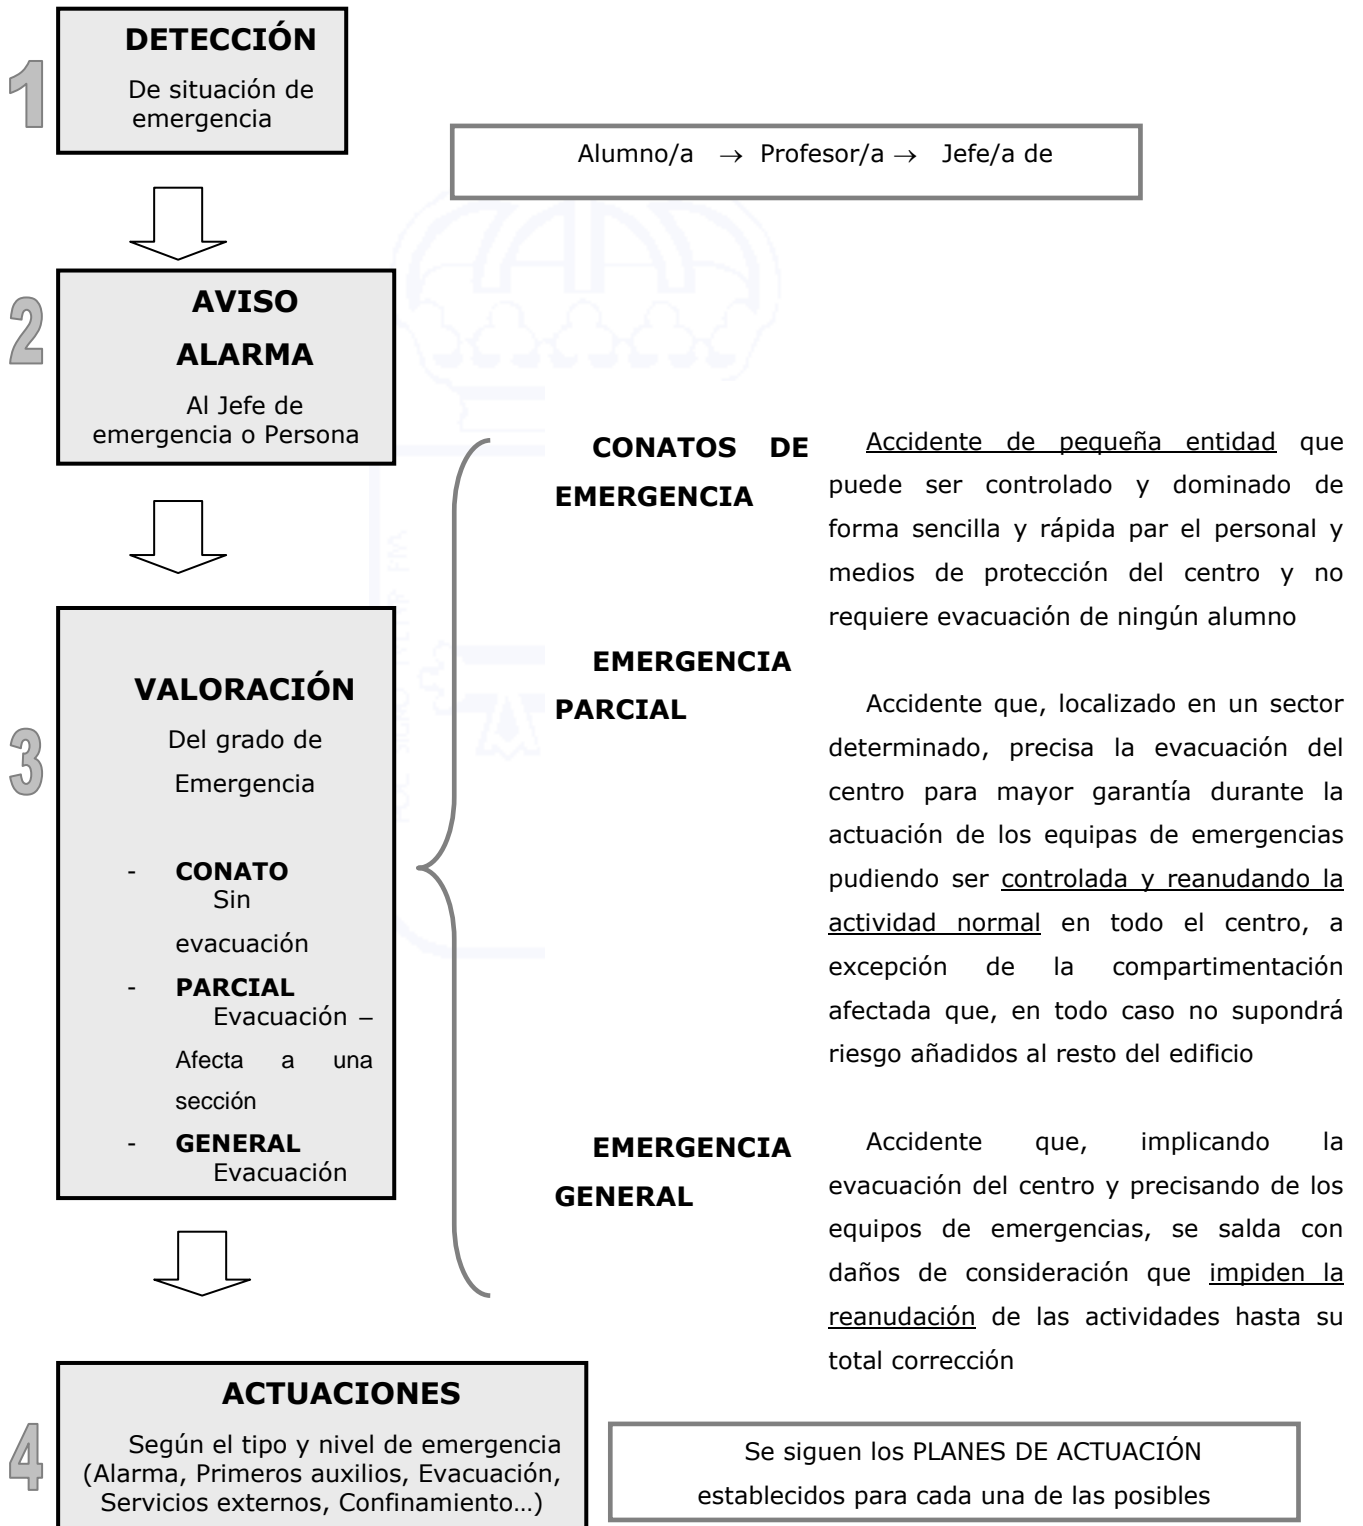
1

DETECCIÓN

De situación de emergencia

Alumno/a $\rightarrow$ Profesor/a $\rightarrow$ Jefe/a de

2

AVISO

ALARMA

Al Jefe de emergencia o Persona

3

VALORACIÓN

Del grado de Emergencia

- CONATO Sin evacuación
- PARCIAL Evacuación – Afecta a una sección
- GENERAL Evacuación

CONATOS DE EMERGENCIA

Accidente de pequeña entidad que puede ser controlado y dominado de forma sencilla y rápida par el personal y medios de protección del centro y no requiere evacuación de ningún alumno

EMERGENCIA PARCIAL

Accidente que, localizado en un sector determinado, precisa la evacuación del centro para mayor garantía durante la actuación de los equipas de emergencias pudiendo ser controlada y reanudando la actividad normal en todo el centro, a excepción de la compartimentación afectada que, en todo caso no supondrá riesgo añadidos al resto del edificio

EMERGENCIA GENERAL

Accidente que, implicando la evacuación del centro y precisando de los equipos de emergencias, se salda con daños de consideración que impiden la reanudación de las actividades hasta su total corrección

4

ACTUACIONES

Según el tipo y nivel de emergencia (Alarma, Primeros auxilios, Evacuación, Servicios externos, Confinamiento…)

Se siguen los PLANES DE ACTUACIÓN establecidos para cada una de las posibles